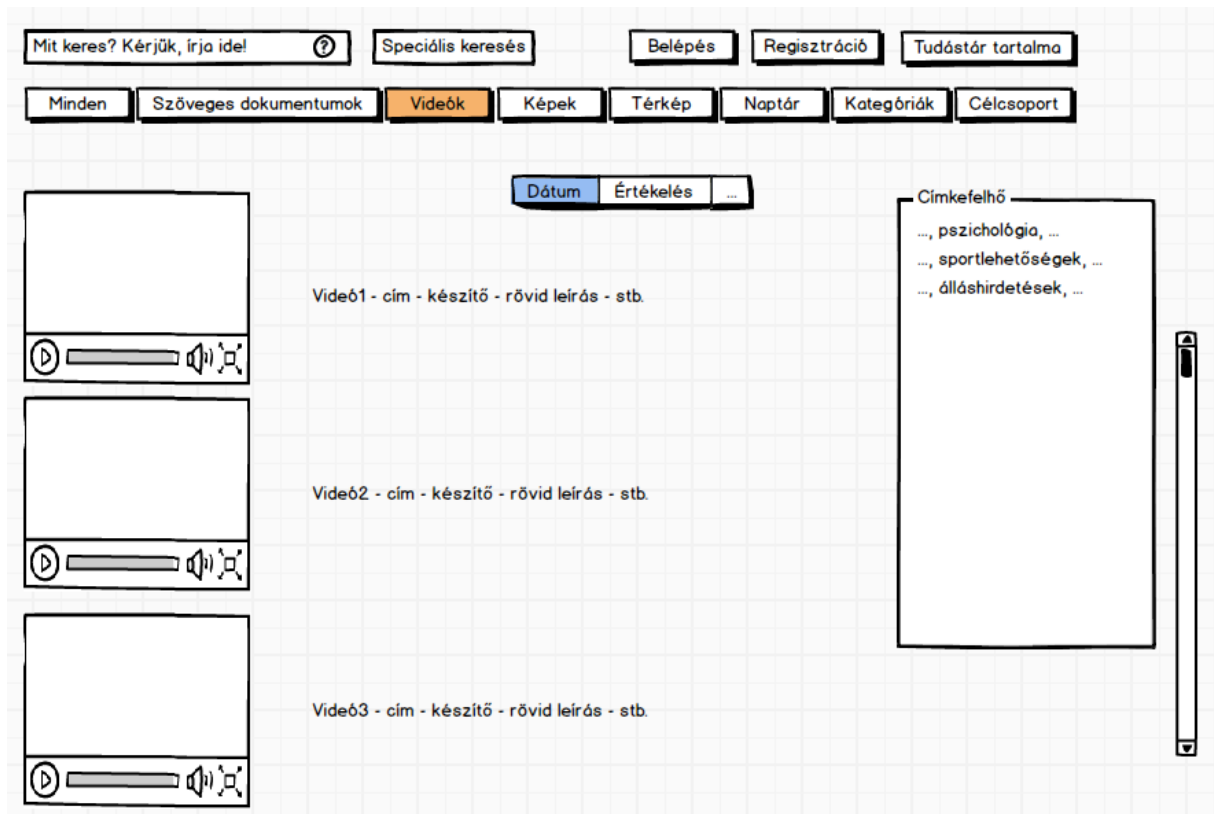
Mit keres? Kérjük, írja ide! ?

Speciális keresés

Belépés

Regisztráció

Tudástár tartalma

Minden | Szöveges dokumentumok | Videók | Képek | Térkép | Naptár | Kategóriák | Célcsoport

Dátum | Értékelés | ...

Címkefelhő
..., pszichológia, ...
..., sportlehetőségek, ...
..., álláshirdetések, ...

Videó1 - cím - készítő - rövid leírás - stb.

Videó2 - cím - készítő - rövid leírás - stb.

Videó3 - cím - készítő - rövid leírás - stb.